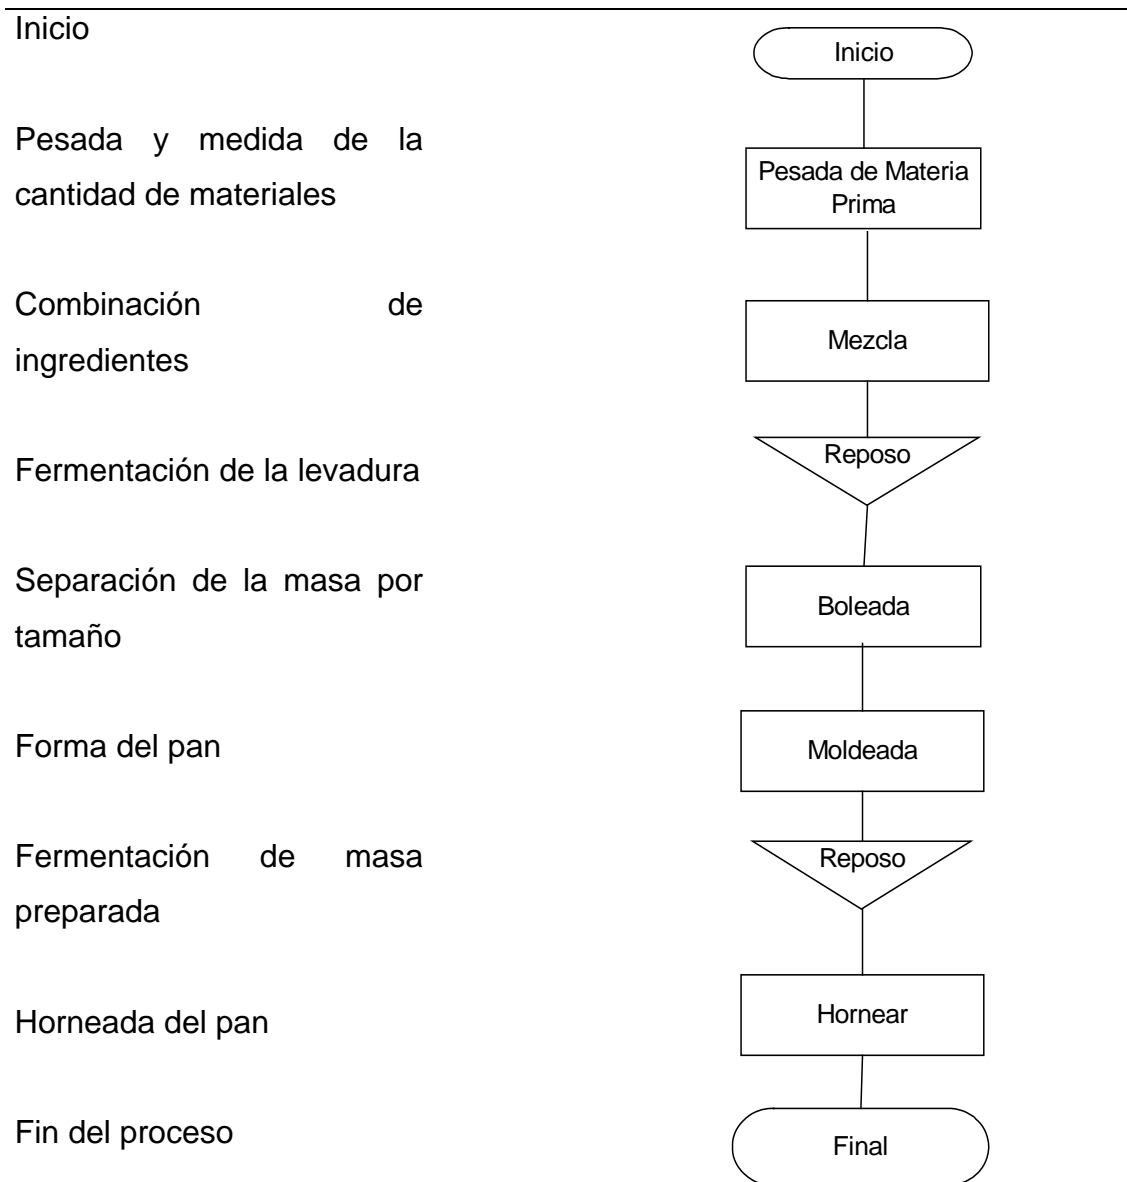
Inicio

Pesada y medida de la cantidad de materiales

Combinación de ingredientes

Fermentación de la levadura

Separación de la masa por tamaño

Forma del pan

Fermentación de masa preparada

Horneada del pan

Fin del proceso

Inicio

Pesada de Materia Prima

Mezcla

Reposo

Boleada

Moldeada

Reposo

Hornear

Final